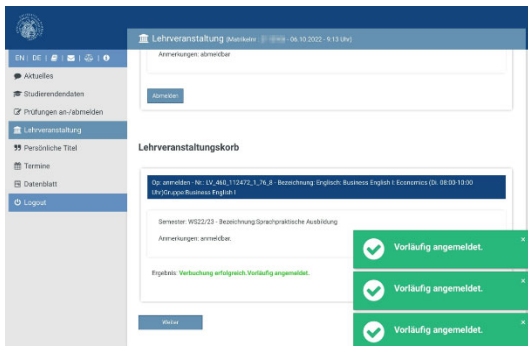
EN | DE |

Aktuelles
Studierendendaten
Prüfungen an-/abmelden
Lehrveranstaltung
Persönliche Titel
Termine
Datenblatt
Logout

Lehrveranstaltung (Matrikelnr.: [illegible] - 06.10.2022 - 9:13 Uhr)

Anmerkungen: abmeldbar

Abmelden

Lehrveranstaltungskorb

Op: anmelden - Nr.: LV_460_112472_1_76_8 - Bezeichnung: Englisch: Business English I: Economics (Di. 08:00-10:00 Uhr)Gruppe:Business English I

Semester: WS22/23 - Bezeichnung:Sprachpraktische Ausbildung

Anmerkungen: anmeldbar.

Ergebnis: Verbuchung erfolgreich.Vorläufig angemeldet.

Weiter

Vorläufig angemeldet.
×
Vorläufig angemeldet.
×
Vorläufig angemeldet.
×